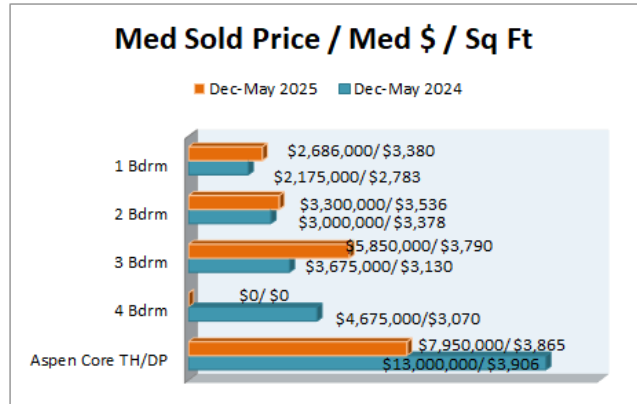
Med Sold Price / Med $ / Sq Ft

Dec-May 2025
Dec-May 2024

1 Bdrm
$2,686,000/ $3,380
$2,175,000/ $2,783

2 Bdrm
$3,300,000/ $3,536
$3,000,000/ $3,378

3 Bdrm
$5,850,000/ $3,790
$3,675,000/ $3,130

4 Bdrm
$0/ $0
$4,675,000/$3,070

Aspen Core TH/DP
$7,950,000/ $3,865
$13,000,000/ $3,906